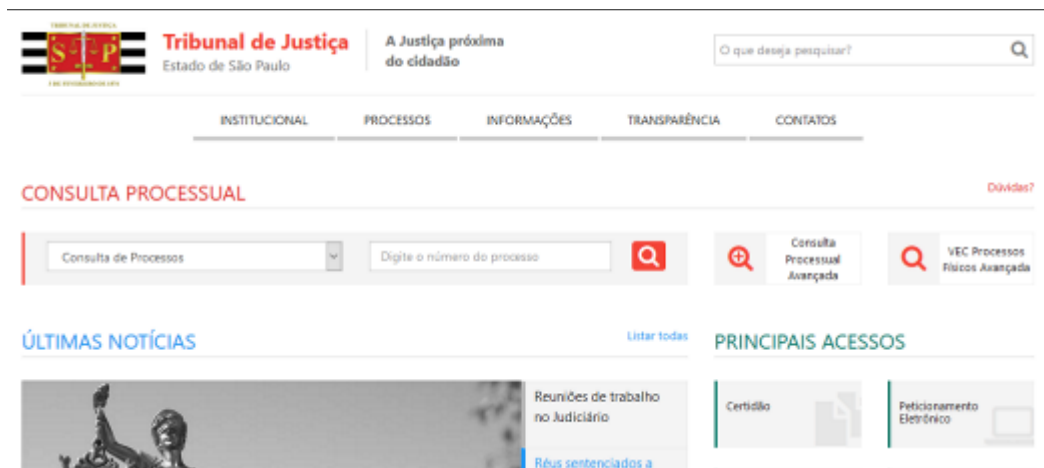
TRIBUNAL DE JUSTIÇA
S P
Tribunal de Justiça
Estado de São Paulo
A Justiça próxima do cidadão
O que deseja pesquisar?

INSTITUCIONAL PROCESSOS INFORMAÇÕES TRANSPARÊNCIA CONTATOS

CONSULTA PROCESSUAL
Dúvidas?

Consulta de Processos
Digite o número do processo
Consulta Processual Avançada
VEC Processos Físicos Avançada

ÚLTIMAS NOTÍCIAS
Listar todas

Reuniões de trabalho no Judiciário

Réus sentenciados a

PRINCIPAIS ACESSOS

Certidão

Peticionamento Eletrônico